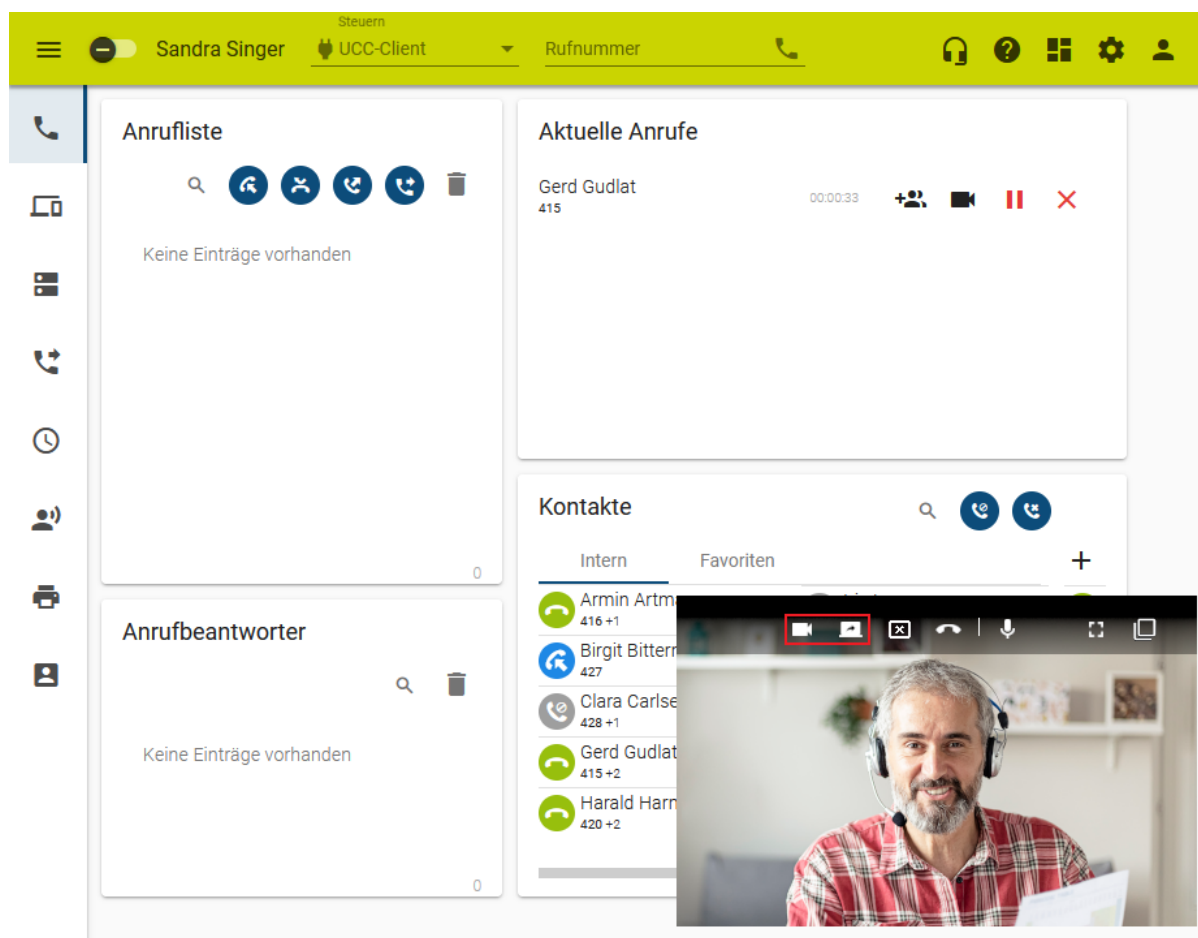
Sandra Singer

Steuern

UCC-Client

Rufnummer

Anrufliste

Keine Einträge vorhanden

0

Aktuelle Anrufe

Gerd Gudlat
415

00:00:33

Kontakte

Intern

Favoriten

Armin Artm
416 +1

Birgit Bitterr
427

Clara Carlse
428 +1

Gerd Gudlat
415 +2

Harald Harn
420 +2

Anrufbeantworter

Keine Einträge vorhanden

0